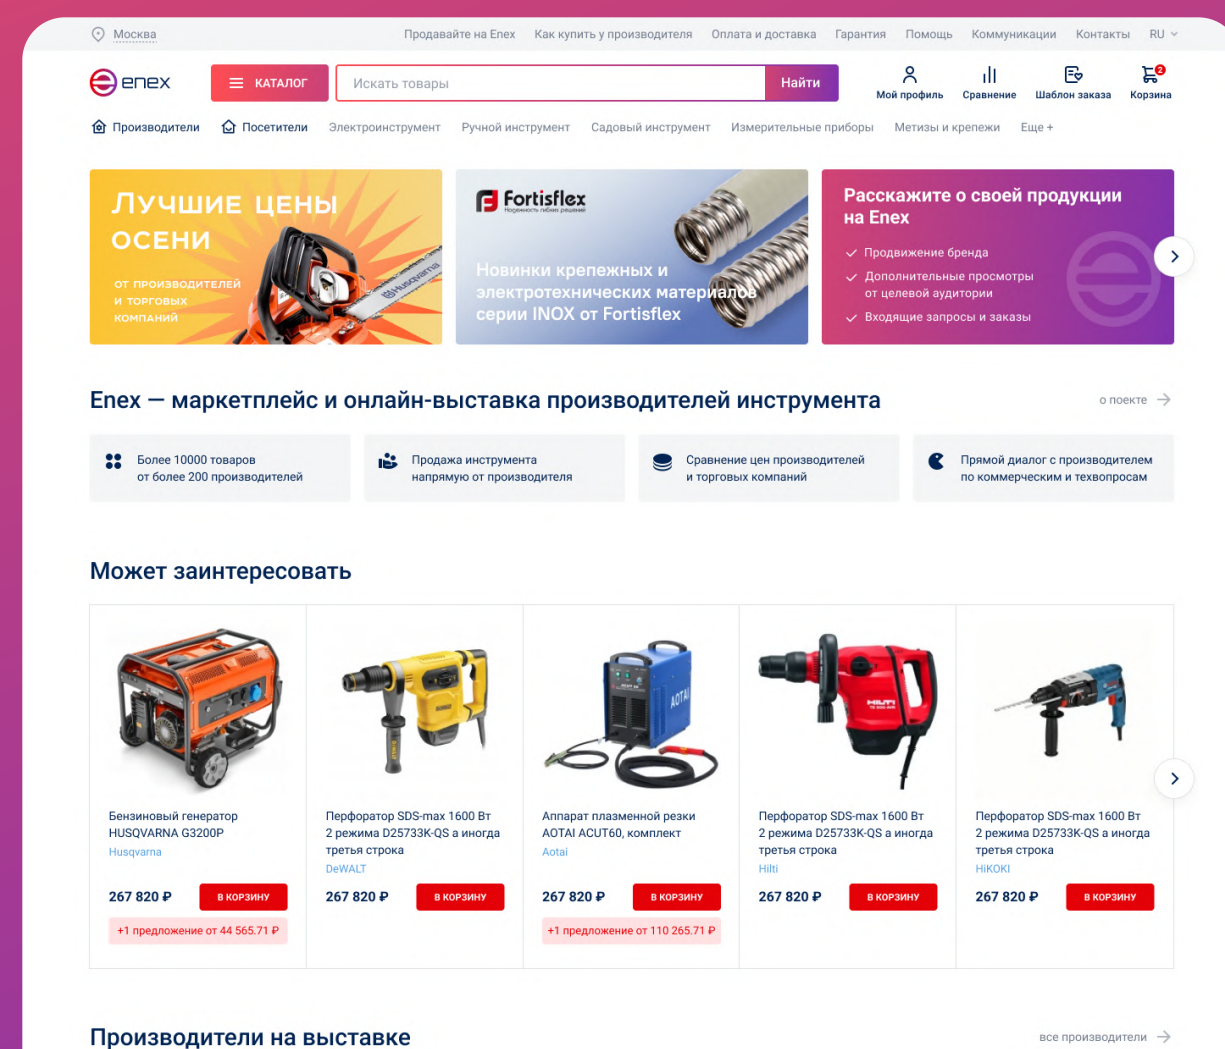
Москва

Продавайте на Enex Как купить у производителя Оплата и доставка Гарантия Помощь Коммуникации Контакты RU

enex КАТАЛОГ Искать товары Найти

Мой профиль Сравнение Шаблон заказа 2 Корзина

Производители Посетители Электроинструмент Ручной инструмент Садовый инструмент Измерительные приборы Метизы и крепежи Еще +

ЛУЧШИЕ ЦЕНЫ ОСЕНИ

ОТ ПРОИЗВОДИТЕЛЕЙ И ТОРГОВЫХ КОМПАНИЙ

Husqvarna

Fortisflex

Новинки крепежных и электротехнических материалов серии INOX от Fortisflex

Расскажите о своей продукции на Enex

Продвижение бренда

Дополнительные просмотры от целевой аудитории

Входящие запросы и заказы

Enex — маркетплейс и онлайн-выставка производителей инструмента

о поекте

Более 10000 товаров от более 200 производителей

Продажа инструмента напрямую от производителя

Сравнение цен производителей и торговых компаний

Прямой диалог с производителем по коммерческим и техпросам

Может заинтересовать

Бензиновый генератор HUSQVARNA G3200P
Husqvarna
267 820 ₽ В КОРЗИНУ
+1 предложение от 44 565.71 ₽

Перфоратор SDS-max 1600 Вт 2 режима D25733K-QS а иногда третья строка
DeWALT
267 820 ₽ В КОРЗИНУ

Аппарат плазменной резки AOTAI ACUT60, комплект
Aotai
267 820 ₽ В КОРЗИНУ
+1 предложение от 110 265.71 ₽

Перфоратор SDS-max 1600 Вт 2 режима D25733K-QS а иногда третья строка
Hilti
267 820 ₽ В КОРЗИНУ

Перфоратор SDS-max 1600 Вт 2 режима D25733K-QS а иногда третья строка
HiKOKI
267 820 ₽ В КОРЗИНУ

Производители на выставке

все производители